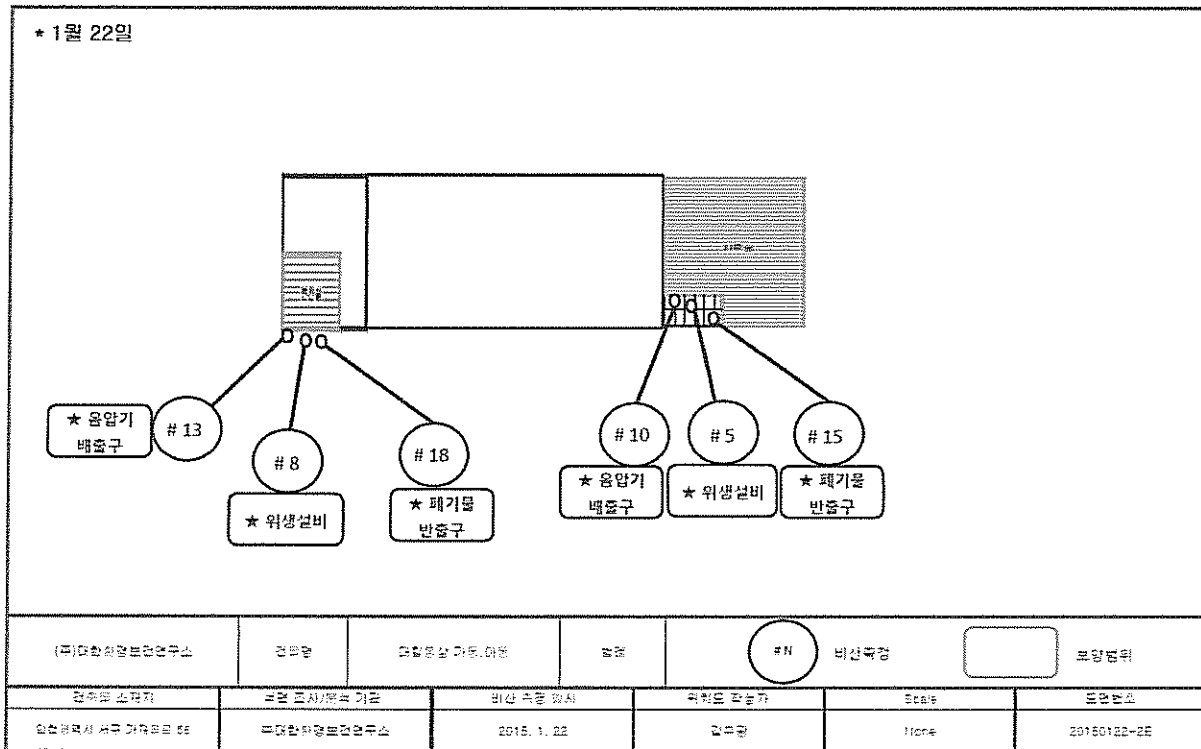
* 1월 22일

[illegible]

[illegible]

★ 음압기 배출구

# 13

# 8

★ 위생설비

# 18

★ 폐기물 반출구

# 10

★ 음압기 배출구

# 5

★ 위생설비

# 15

★ 폐기물 반출구

| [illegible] | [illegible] | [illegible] | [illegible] | #N | 비산측정 | | 포장범위 |
|---|---|---|---|---|---|---|---|
| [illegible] | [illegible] | 비산 측정 일시 | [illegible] | Scale | 도면번호 | | |
| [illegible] | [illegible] | 2015. 1. 22 | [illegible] | None | 20150122-2E | | |